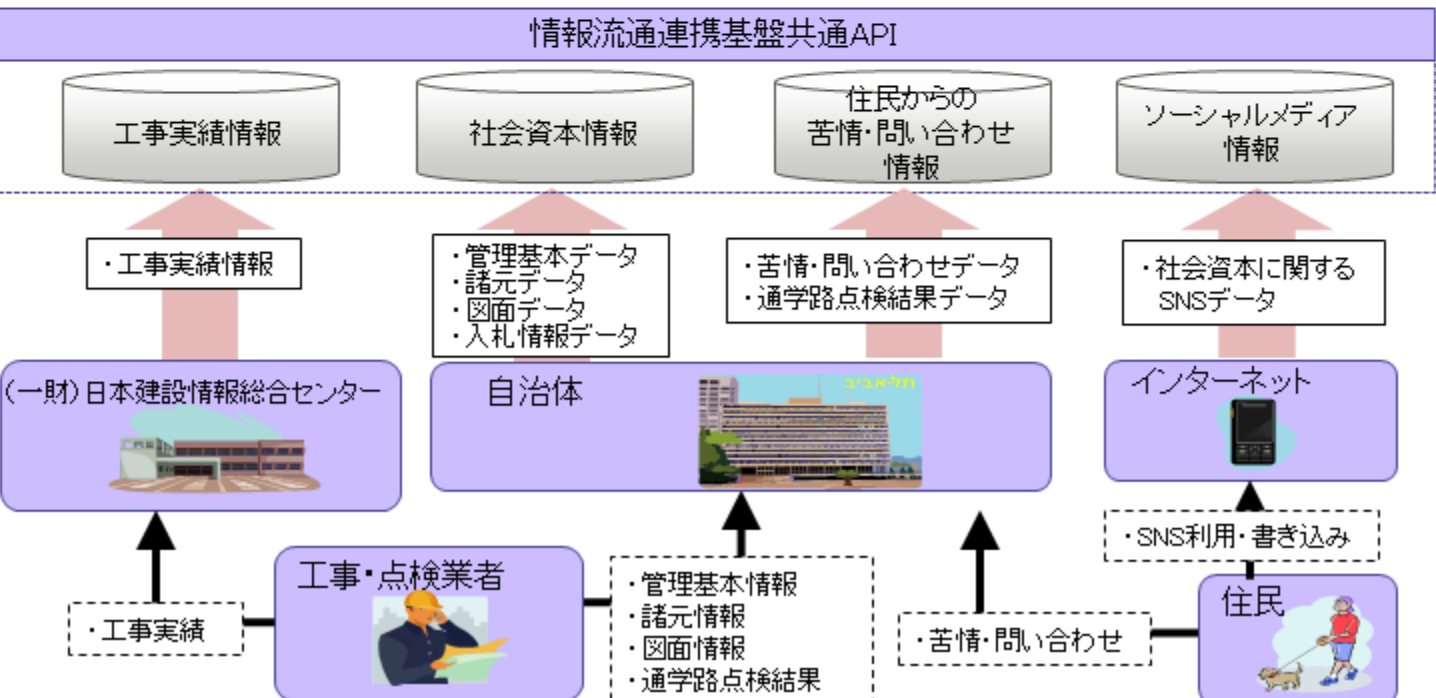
情報流通連携基盤共通API

工事実績情報

社会資本情報

住民からの
苦情・問い合わせ
情報

ソーシャルメディア
情報

・工事実績情報

・管理基本データ
・諸元データ
・図面データ
・入札情報データ

・苦情・問い合わせデータ
・通学路点検結果データ

・社会資本に関する
SNSデータ

(一財)日本建設情報総合センター

自治体

インターネット

・SNS利用・書き込み

工事・点検業者

・工事実績

・管理基本情報
・諸元情報
・図面情報
・通学路点検結果

・苦情・問い合わせ

住民